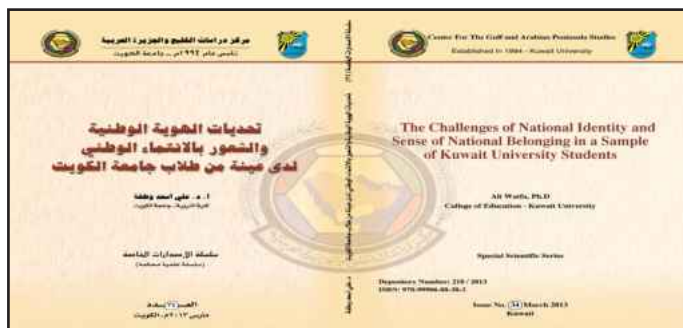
مركز دراسات الخليج والجزيرة العربية
تأسس عام ١٩٩٤م - جامعة الكويت

تحديات الهوية الوطنية
والشعور بالانتماء الوطني
لدى عينة من طلاب جامعة الكويت

أ. د. علي أسعد وطفة
كلية التربية - جامعة الكويت

سلسلة الإصدارات الخاصة
(سلسلة علمية محكمة)

العدد (٣٤) مارس ٢٠١٣م - الكويت

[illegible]

Centre For The Gulf and Arabian Peninsula Studies
Established In 1994 - Kuwait University

The Challenges of National Identity and Sense of National Belonging in a Sample of Kuwait University Students

Ali Watfa, Ph.D
College of Education - Kuwait University

Special Scientific Series

Depository Number: 210 / 2013
ISBN: 978-99906-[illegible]

Issue No. (34) March 2013
Kuwait